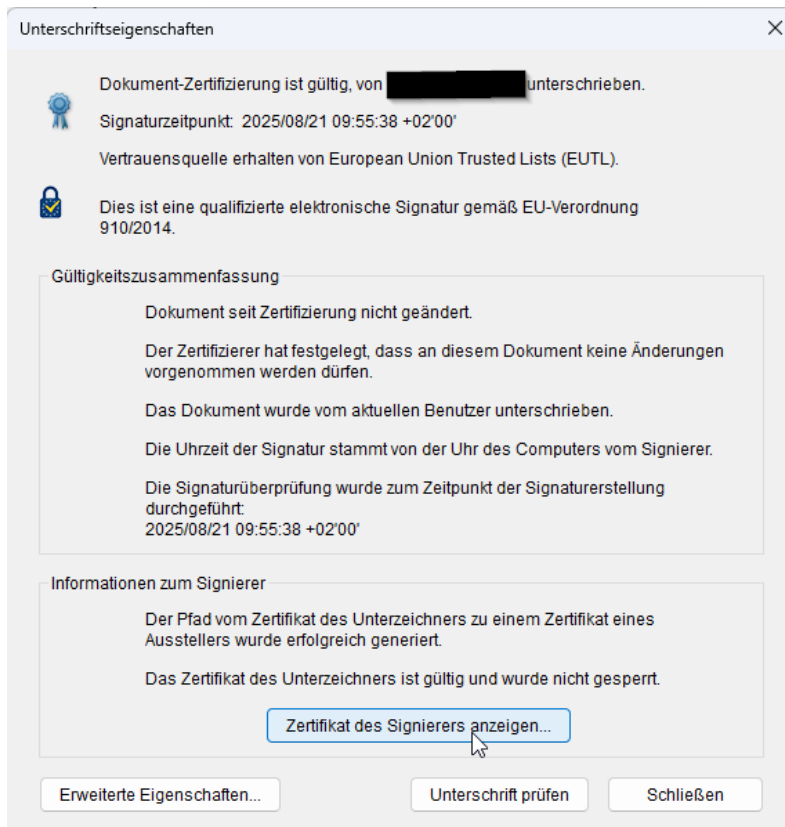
Unterschriftseigenschaften

×

Dokument-Zertifizierung ist gültig, von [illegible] unterschrieben.

Signaturzeitpunkt: 2025/08/21 09:55:38 +02'00'

Vertrauensquelle erhalten von European Union Trusted Lists (EUTL).

Dies ist eine qualifizierte elektronische Signatur gemäß EU-Verordnung 910/2014.

Gültigkeitszusammenfassung

Dokument seit Zertifizierung nicht geändert.

Der Zertifizierer hat festgelegt, dass an diesem Dokument keine Änderungen vorgenommen werden dürfen.

Das Dokument wurde vom aktuellen Benutzer unterschrieben.

Die Uhrzeit der Signatur stammt von der Uhr des Computers vom Signierer.

Die Signaturüberprüfung wurde zum Zeitpunkt der Signaturerstellung durchgeführt:
2025/08/21 09:55:38 +02'00'

Informationen zum Signierer

Der Pfad vom Zertifikat des Unterzeichners zu einem Zertifikat eines Ausstellers wurde erfolgreich generiert.

Das Zertifikat des Unterzeichners ist gültig und wurde nicht gesperrt.

Zertifikat des Signierers anzeigen...

Erweiterte Eigenschaften...

Unterschrift prüfen

Schließen